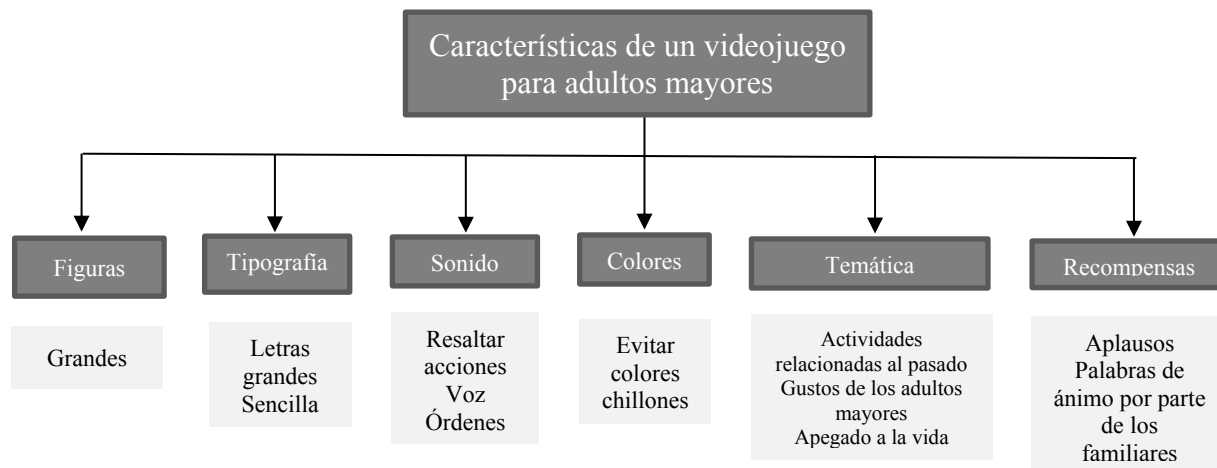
Características de un videojuego para adultos mayores

Figuras

Grandes

Tipografía

Letras grandes
Sencilla

Sonido

Resaltar acciones
Voz
Órdenes

Colores

Evitar colores chillones

Temática

Actividades relacionadas al pasado
Gustos de los adultos mayores
Apegado a la vida

Recompensas

Aplausos
Palabras de ánimo por parte de los familiares